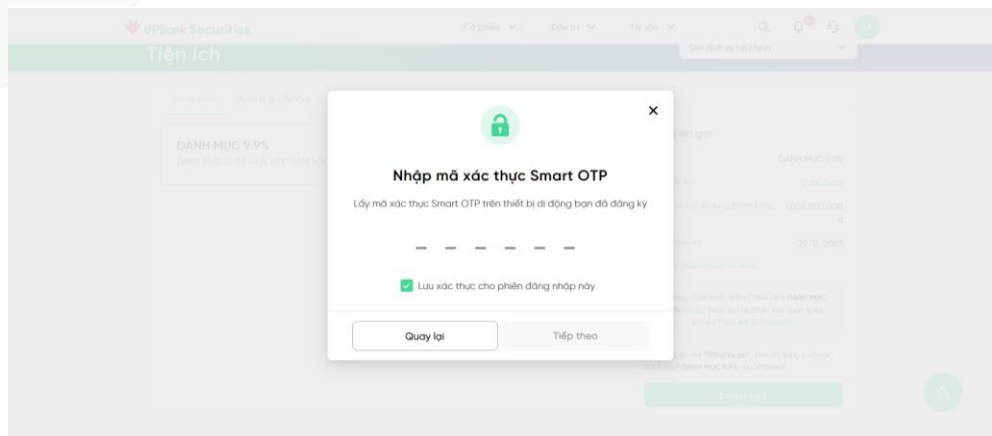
VPBank Securities

Cổ phiếu Đầu tư Tài sản

Tiện ích

DANH MỤC 9.9%

Nhập mã xác thực Smart OTP

Lấy mã xác thực Smart OTP trên thiết bị di động bạn đã đăng ký

– – – – – –

Lưu xác thực cho phiên đăng nhập này

Quay lại

Tiếp theo

DANH MỤC 9.9%

1.000.000.000 đ

29/12/2023